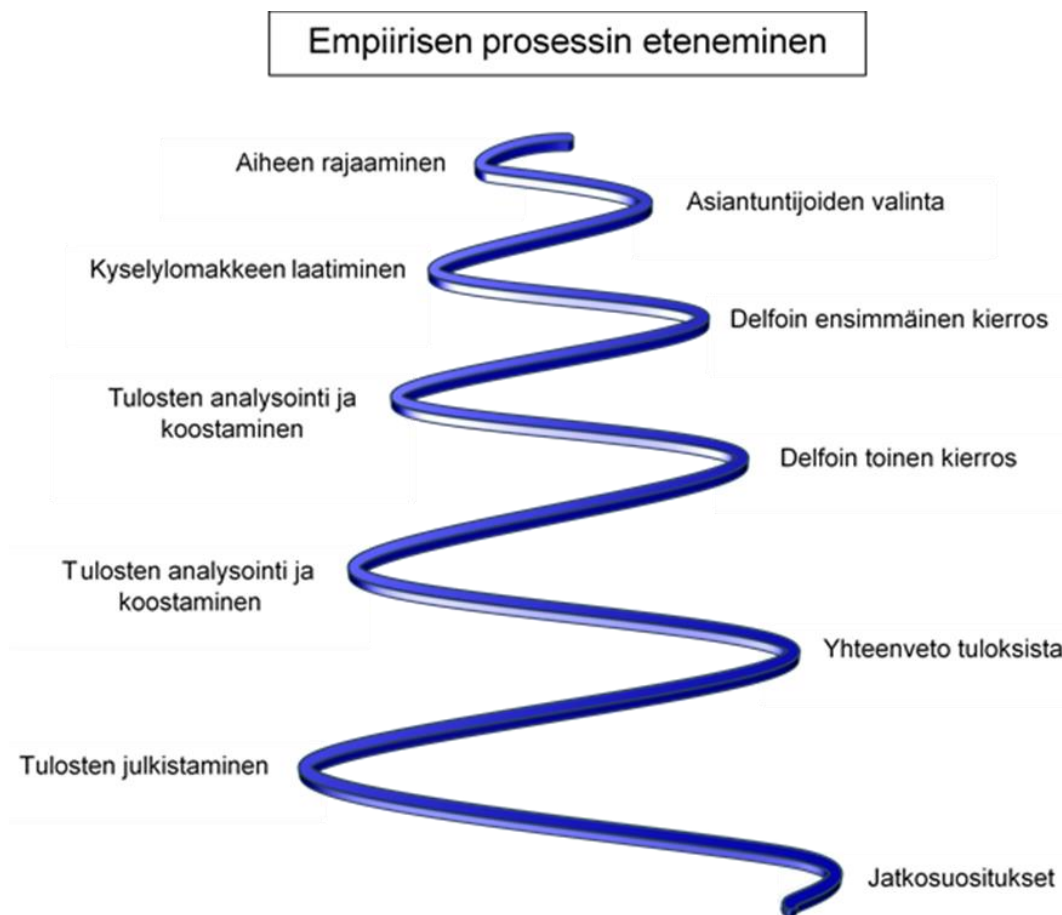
Empiirisen prosessin eteneminen

Aiheen rajaaminen

Asiantuntijoiden valinta

Kyselylomakkeen laatiminen

Delfoin ensimmäinen kierros

Tulosten analysointi ja koostaminen

Delfoin toinen kierros

Tulosten analysointi ja koostaminen

Yhteenveto tuloksista

Tulosten julkistaminen

Jatkosuositukset